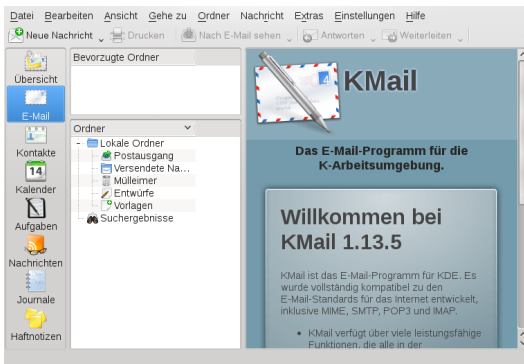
Datei Bearbeiten Ansicht Gehe zu Ordner Nachricht Extras Einstellungen Hilfe

Neue Nachricht Drucken Nach E-Mail sehen Antworten Weiterleiten

Übersicht
E-Mail
Kontakte
14
Kalender
Aufgaben
Nachrichten
Journale
Haftnotizen

Bevorzugte Ordner

Ordner
- Lokale Ordner
Postausgang
Versendete Na...
Mülleimer
Entwürfe
Vorlagen
Suchergebnisse

KMail

Das E-Mail-Programm für die K-Arbeitsumgebung.

Willkommen bei KMail 1.13.5

KMail ist das E-Mail-Programm für KDE. Es wurde vollständig kompatibel zu den E-Mail-Standards für das Internet entwickelt, inklusive MIME, SMTP, POP3 und IMAP.

• KMail verfügt über viele leistungsfähige Funktionen, die alle in der